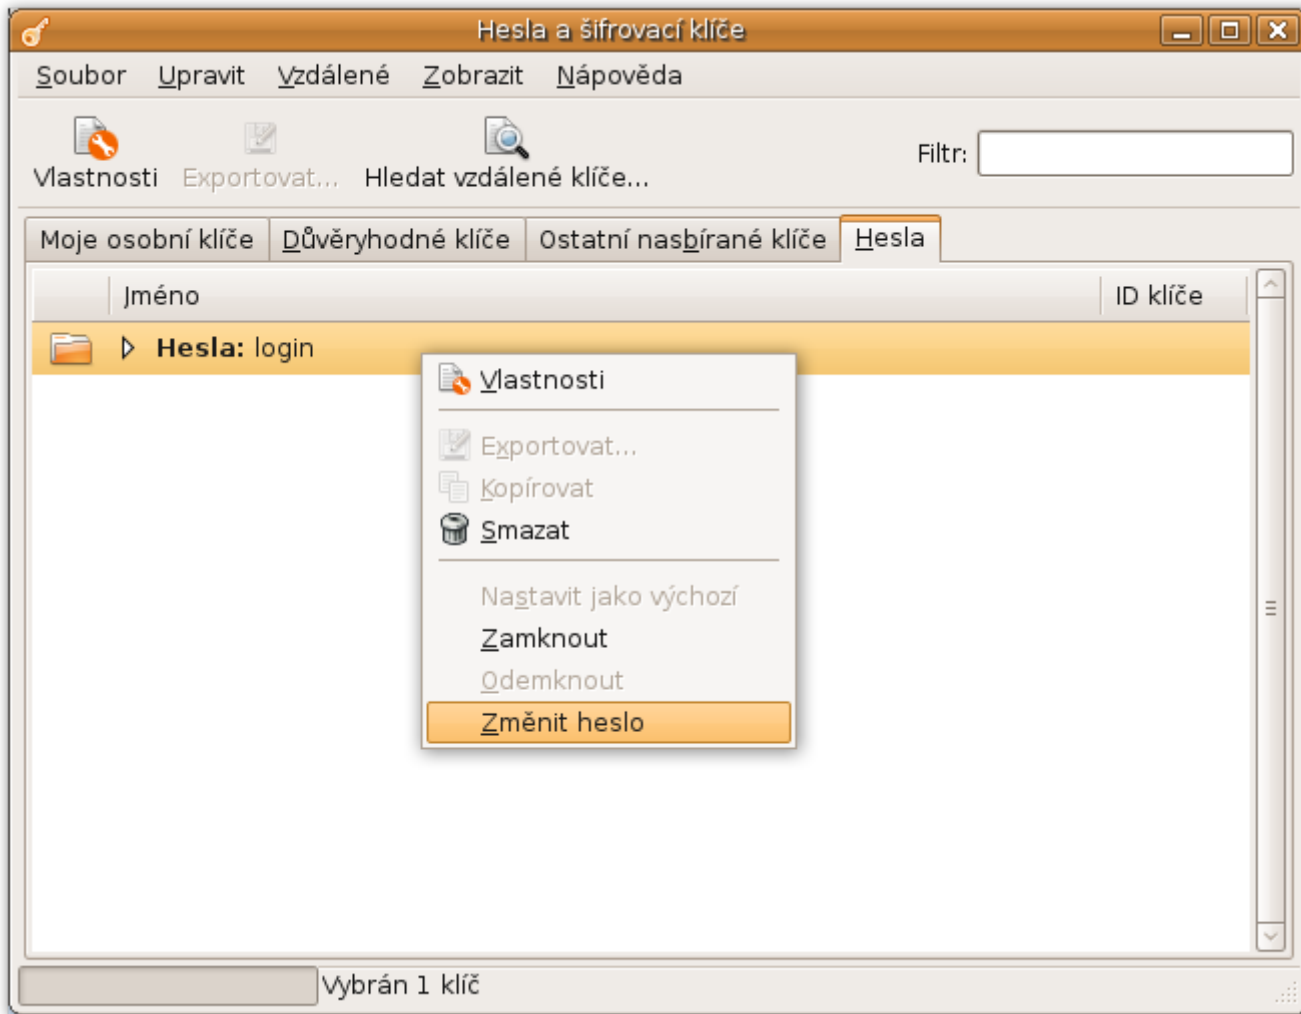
Hesla a šifrovací klíče

Soubor Upravit Vzdálené Zobrazit Nápověda

Vlastnosti Exportovat... Hledat vzdálené klíče...

Filtr:

Moje osobní klíče Důvěryhodné klíče Ostatní nasbírané klíče Hesla

Jméno

ID klíče

**Hesla:** login

Vlastnosti

Exportovat...

Kopírovat

Smazat

Nastavit jako výchozí

Zamknout

Odemknout

Změnit heslo

Vybrán 1 klíč